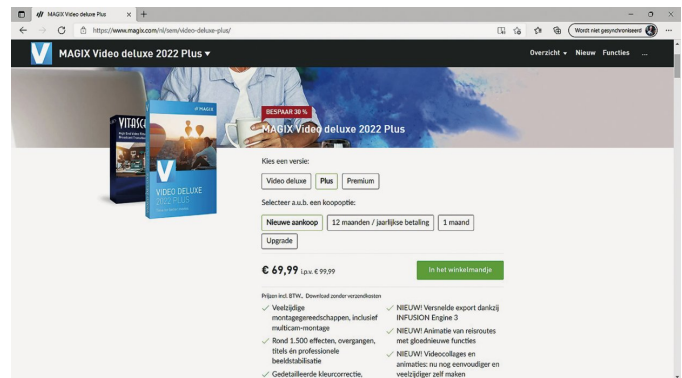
MAGIX Video deluxe Plus ×
https://www.magix.com/nl/sem/video-deluxe-plus/
Wordt niet gesynchroniseerd

MAGIX Video deluxe 2022 Plus ▾
Overzicht ▾ Nieuw Functies ...

BESPAAR 30 %
MAGIX Video deluxe 2022 Plus

VITASCE
MAGIX
VIDEO DELUXE 2022 PLUS

Kies een versie:
Video deluxe
Plus
Premium

Selecteer a.u.b. een koopoptie:
Nieuwe aankoop
12 maanden / jaarlijkse betaling
1 maand
Upgrade

€ 69,99 i.p.v. € 99,99
In het winkelmandje

Prijzen incl. BTW., Download zonder verzendkosten
Veelzijdige montagegereedschappen, inclusief multicam-montage
Rond 1.500 effecten, overgangen, titels én professionele beeldstabilisatie
Gedetailleerde kleurcorrectie,
NIEUW! Versnelde export dankzij INFUSION Engine 3
NIEUW! Animatie van reisroutes met gloednieuwe functies
NIEUW! Videocollages en animaties: nu nog eenvoudiger en veelzijdiger zelf maken